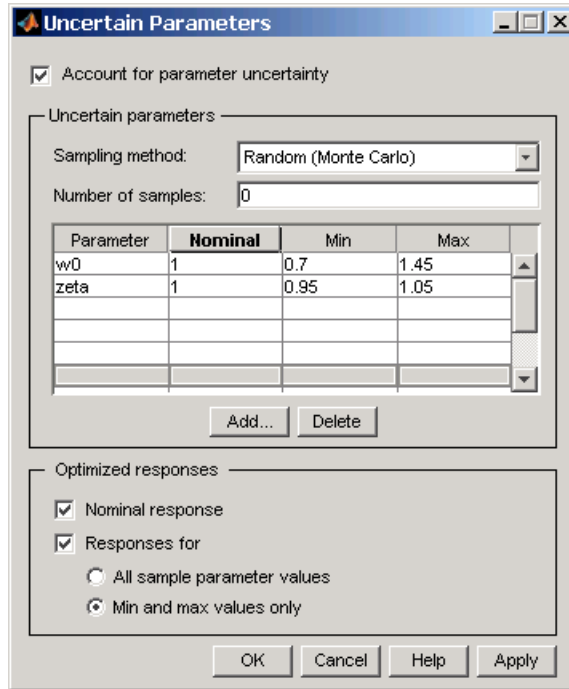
Uncertain Parameters

Account for parameter uncertainty

Uncertain parameters

Sampling method: Random (Monte Carlo)

Number of samples: 0

| Parameter | Nominal | Min | Max |
|---|---|---|---|
| w0 | 1 | 0.7 | 1.45 |
| zeta | 1 | 0.95 | 1.05 |

Add... Delete

Optimized responses

Nominal response

Responses for

All sample parameter values

Min and max values only

OK Cancel Help Apply